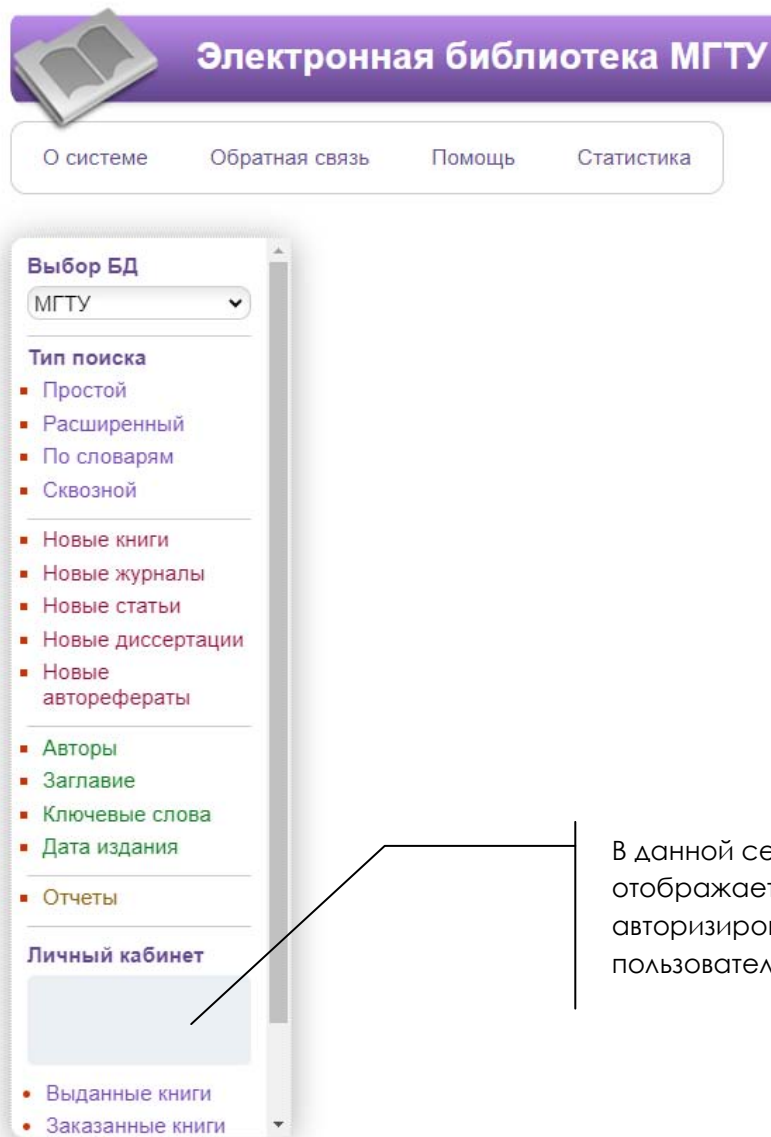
Электронная библиотека МГТУ

О системе Обратная связь Помощь Статистика

Выбор БД
МГТУ

Тип поиска
- Простой
- Расширенный
- По словарям
- Сквозной

- Новые книги
- Новые журналы
- Новые статьи
- Новые диссертации
- Новые авторефераты

- Авторы
- Заглавие
- Ключевые слова
- Дата издания

- Отчеты

Личный кабинет

- Выданные книги
- Заказанные книги

В данной се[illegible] отображает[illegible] авторизиров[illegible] пользовател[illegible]